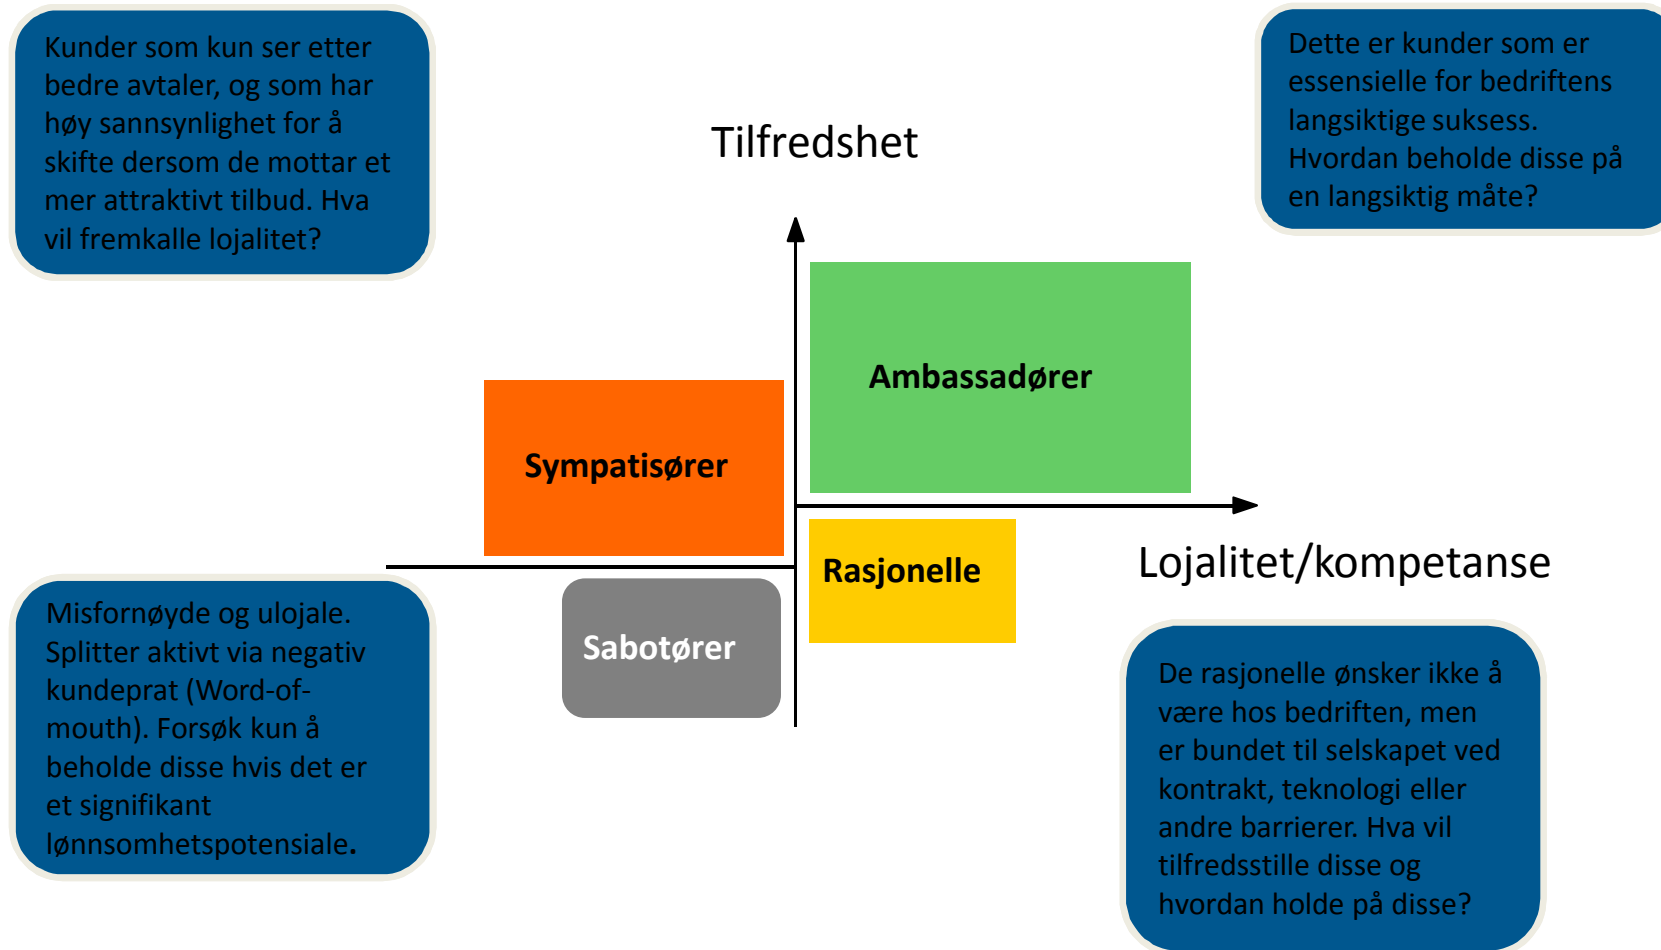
Kunder som kun ser etter bedre avtaler, og som har høy sannsynlighet for å skifte dersom de mottar et mer attraktivt tilbud. Hva vil fremkalle lojalitet?

Tilfredshet

Dette er kunder som er essensielle for bedriftens langsiktige suksess. Hvordan beholde disse på en langsiktig måte?

Ambassadører

Sympatisører

Rasjonelle

Lojalitet/kompetanse

Sabotører

Misfornøyde og ulojale. Splitter aktivt via negativ kundeprat (Word-of-mouth). Forsøk kun å beholde disse hvis det er et signifikant lønnsomhetspotensiale.

De rasjonelle ønsker ikke å være hos bedriften, men er bundet til selskapet ved kontrakt, teknologi eller andre barrierer. Hva vil tilfredsstille disse og hvordan holde på disse?